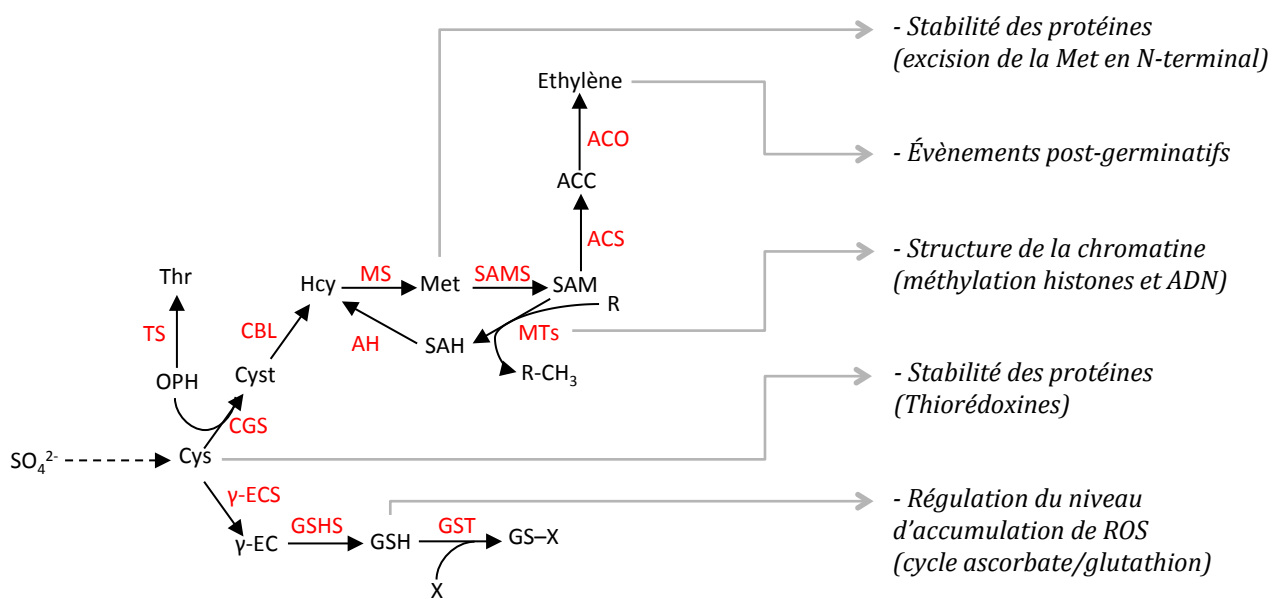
- Stabilité des protéines (excision de la Met en N-terminal)

Ethylène

ACO

- Évènements post-germinatifs

ACC

ACS

- Structure de la chromatine (méthylation histones et ADN)

Thr

MS

SAMS

Hcy

Met

SAM

R

TS

CBL

AH

SAH

MTs

OPH

Cyst

R-CH$_3$

- Stabilité des protéines (Thiorédoxines)

CGS

$SO_4^{2-}$

Cys

γ-ECS

- Régulation du niveau d'accumulation de ROS (cycle ascorbate/glutathion)

GSHS

GST

γ-EC

GSH

GS–X

X